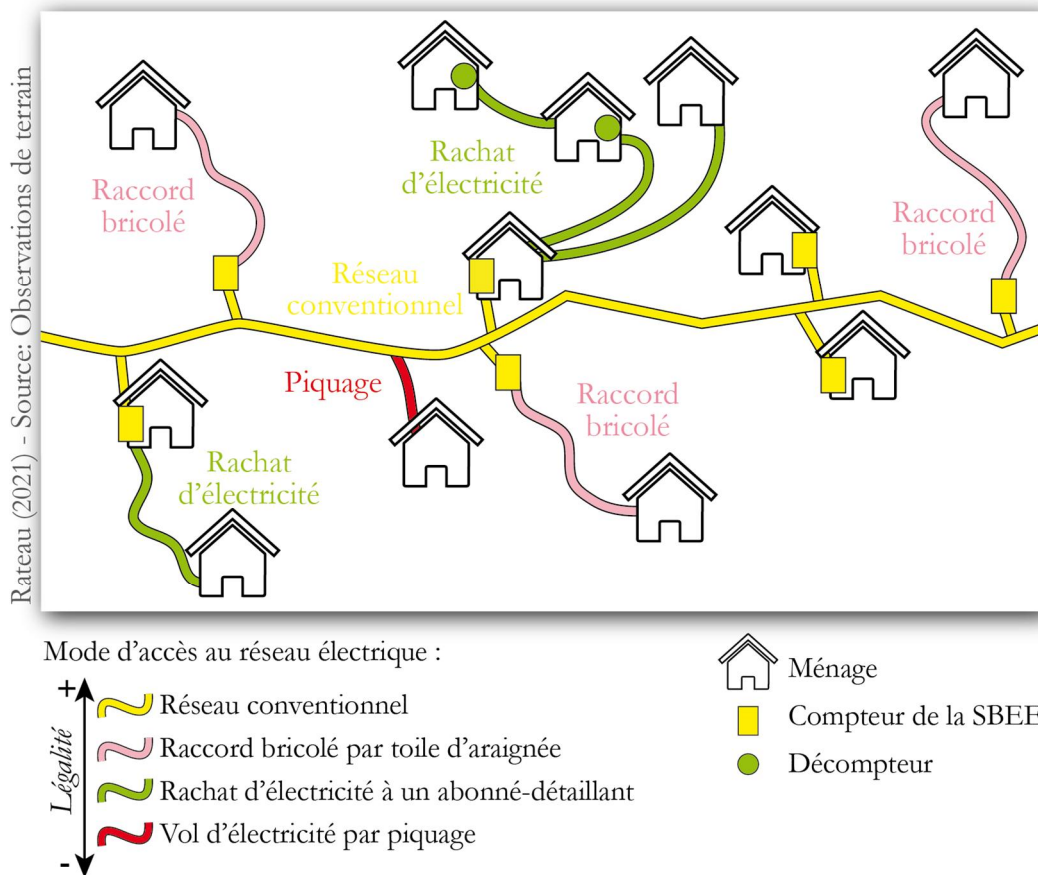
Rateau (2021) - Source: Observations de terrain

Raccord bricolé

Rachat d'électricité

Raccord bricolé

Réseau conventionnel

Piquage

Raccord bricolé

Rachat d'électricité

Mode d'accès au réseau électrique :

+
Légalité
-

Réseau conventionnel
Raccord bricolé par toile d'araignée
Rachat d'électricité à un abonné-détaillant
Vol d'électricité par piquage

Ménage
Compteur de la SBEE
Décompteur